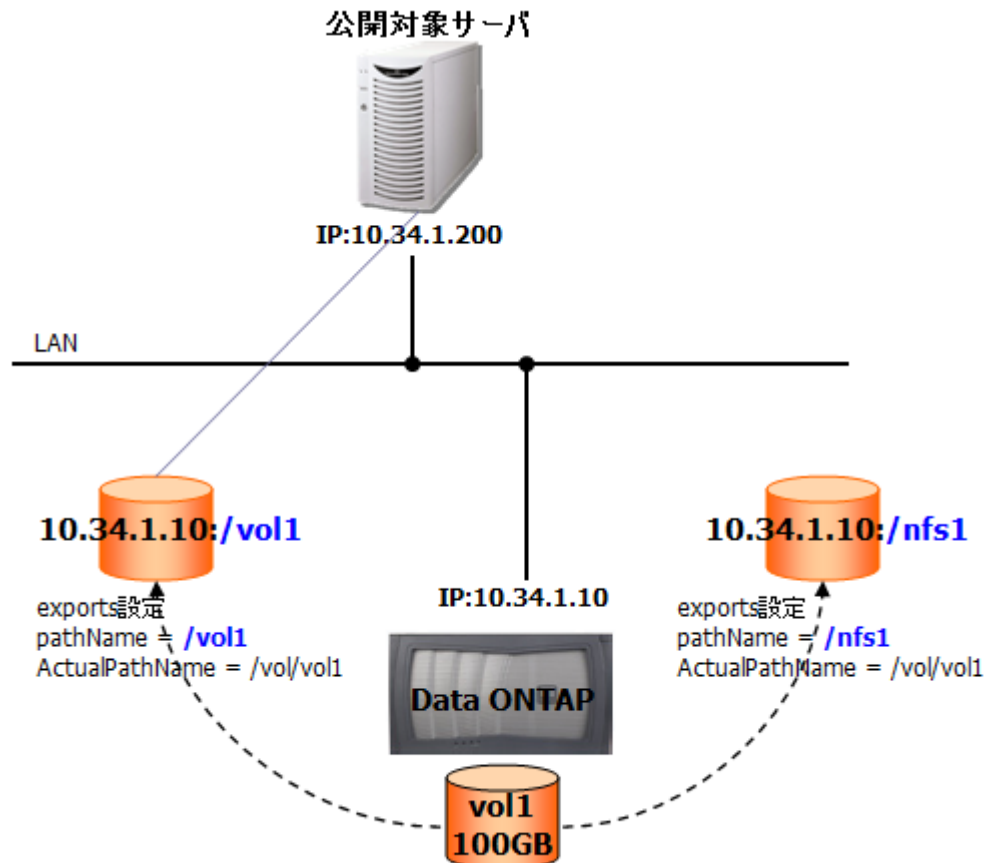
公開対象サーバ

IP:10.34.1.200

LAN

10.34.1.10:/vol1

exports設定
pathName = /vol1
ActualPathName = /vol/vol1

IP:10.34.1.10

Data ONTAP

10.34.1.10:/nfs1

exports設定
pathName = /nfs1
ActualPathName = /vol/vol1

vol1
100GB